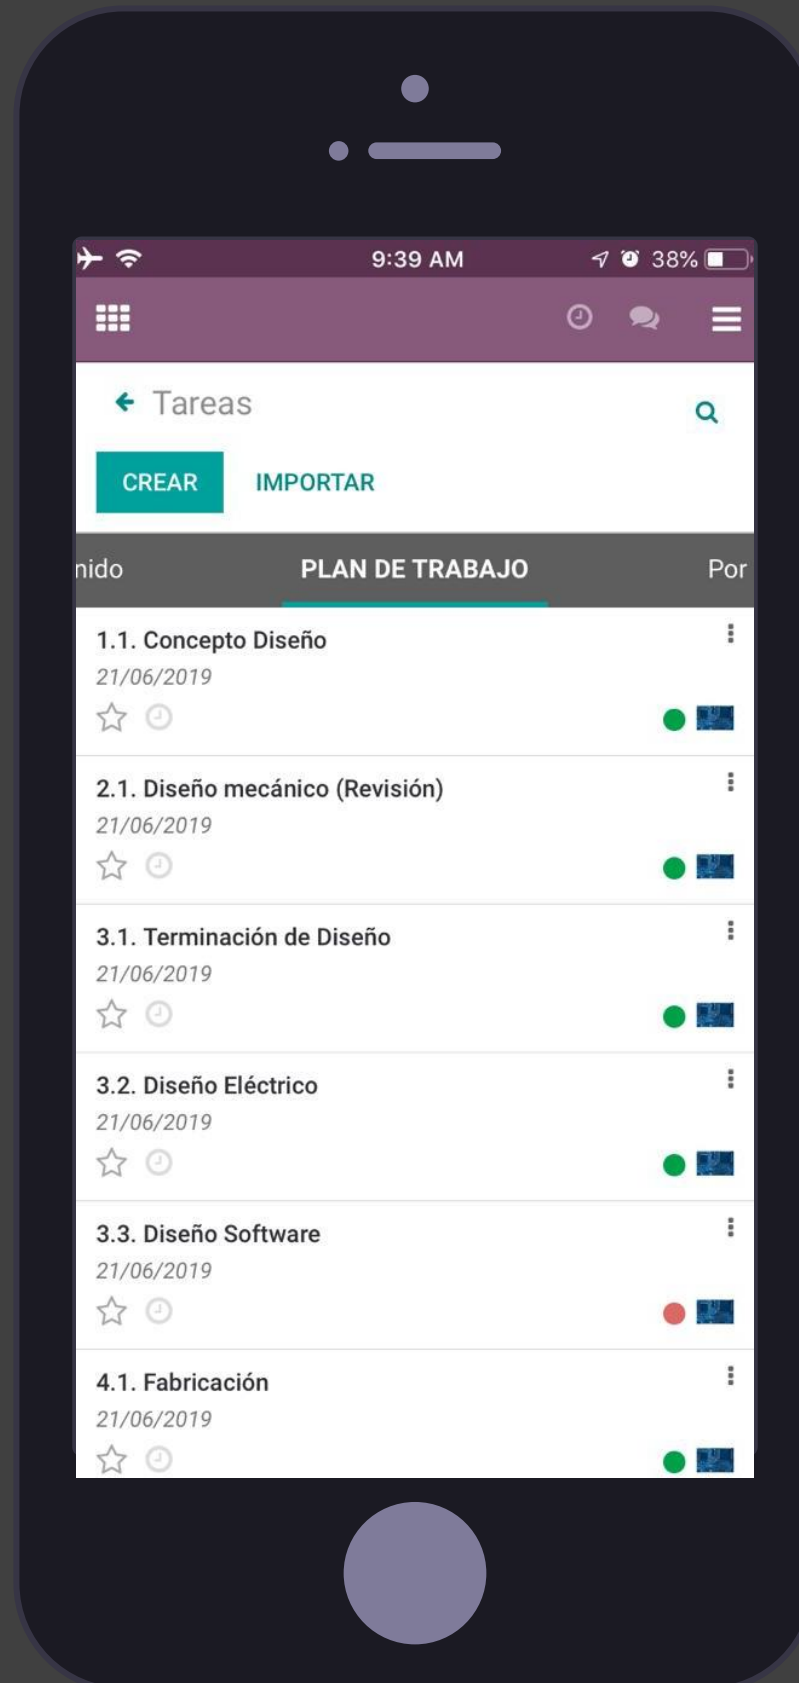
9:39 AM

38%

Tareas

CREAR

IMPORTAR

nido

PLAN DE TRABAJO

Por

1.1. Concepto Diseño
21/06/2019

2.1. Diseño mecánico (Revisión)
21/06/2019

3.1. Terminación de Diseño
21/06/2019

3.2. Diseño Eléctrico
21/06/2019

3.3. Diseño Software
21/06/2019

4.1. Fabricación
21/06/2019